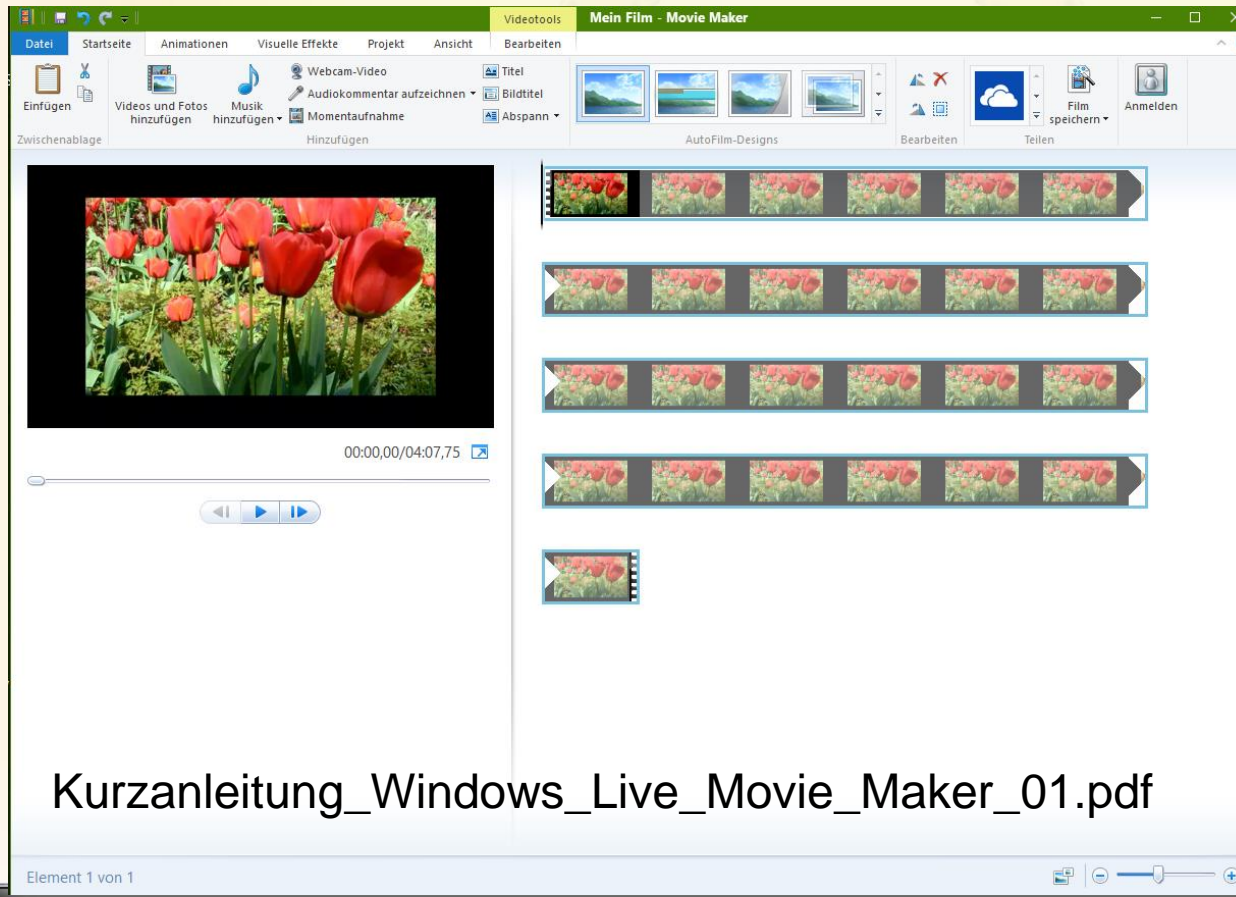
Videotools Mein Film - Movie Maker

Datei Startseite Animationen Visuelle Effekte Projekt Ansicht Bearbeiten

Einfügen

Zwischenablage

Videos und Fotos hinzufügen

Musik hinzufügen

Webcam-Video

Audiokommentar aufzeichnen

Momentaufnahme

Titel

Bildtitel

Abspann

Hinzufügen

AutoFilm-Designs

Bearbeiten

Film speichern

Teilen

Anmelden

00:00,00/04:07,75

Kurzanleitung_Windows_Live_Movie_Maker_01.pdf

Element 1 von 1